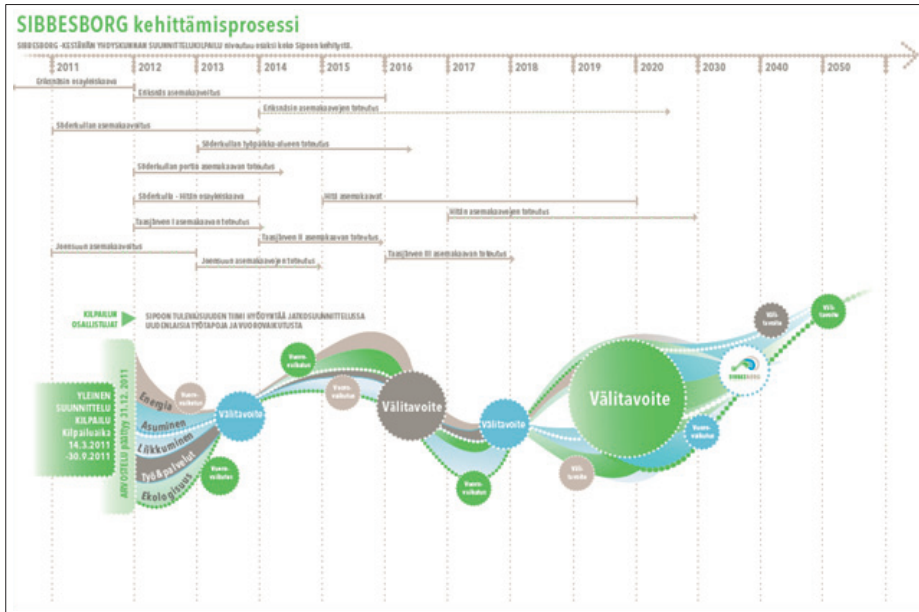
SIBBESBORG kehittämisprosessi

SIBBESBORG -KESTÄVÄN YHDYSKUNNAN SUUNNITTELUKILPAILU tilvautuu osaksi koko Sipoon kehitystä.

2011 2012 2013 2014 2015 2016 2017 2018 2019 2020 2030 2040 2050

Eriksnäsin osayleiskaava

Eriksnäs asemakaavoitus

Eriksnäsin asemakaavojen toteutus

Söderkullan asemakaavoitus

Söderkullan työpaikka-alueen toteutus

Söderkullan portin asemakaavan toteutus

Söderkulla - Hitån osayleiskaava

Hitån asemakaavat

Hitån asemakaavojen toteutus

Taasjärven I asemakaavan toteutus

Taasjärven II asemakaavan toteutus

Joensuun asemakaavoitus

Joensuun asemakaavojen toteutus

Taasjärven III asemakaavan toteutus

KILPAILUN OSALLISTUJAT

SIPOON TULEVAISUUDEN TIIMI HYÖDYNTÄÄ JATKOSUUNNITTELUSSA UUDENLAISIA TYÖTAPOJA JA VUOROVAIKUTUSTA

YLEINEN SUUNNITTELU KILPAILU Kilpailuaika 14.3.2011 -30.9.2011

ARVOSTELU päättyy 31.12.2011

Energia

Asuminen

Liikkuminen

Työ & palvelut

Ekologisuus

Vuorovaikutus

Välitavoite

Vuorovaikutus

Vuorovaikutus

Vuorovaikutus

Välitavoite

Välitavoite

Vuorovaikutus

Välitavoite

Välitavoite

Vuorovaikutus

Välitavoite

Välitavoite

SIBBESBORG